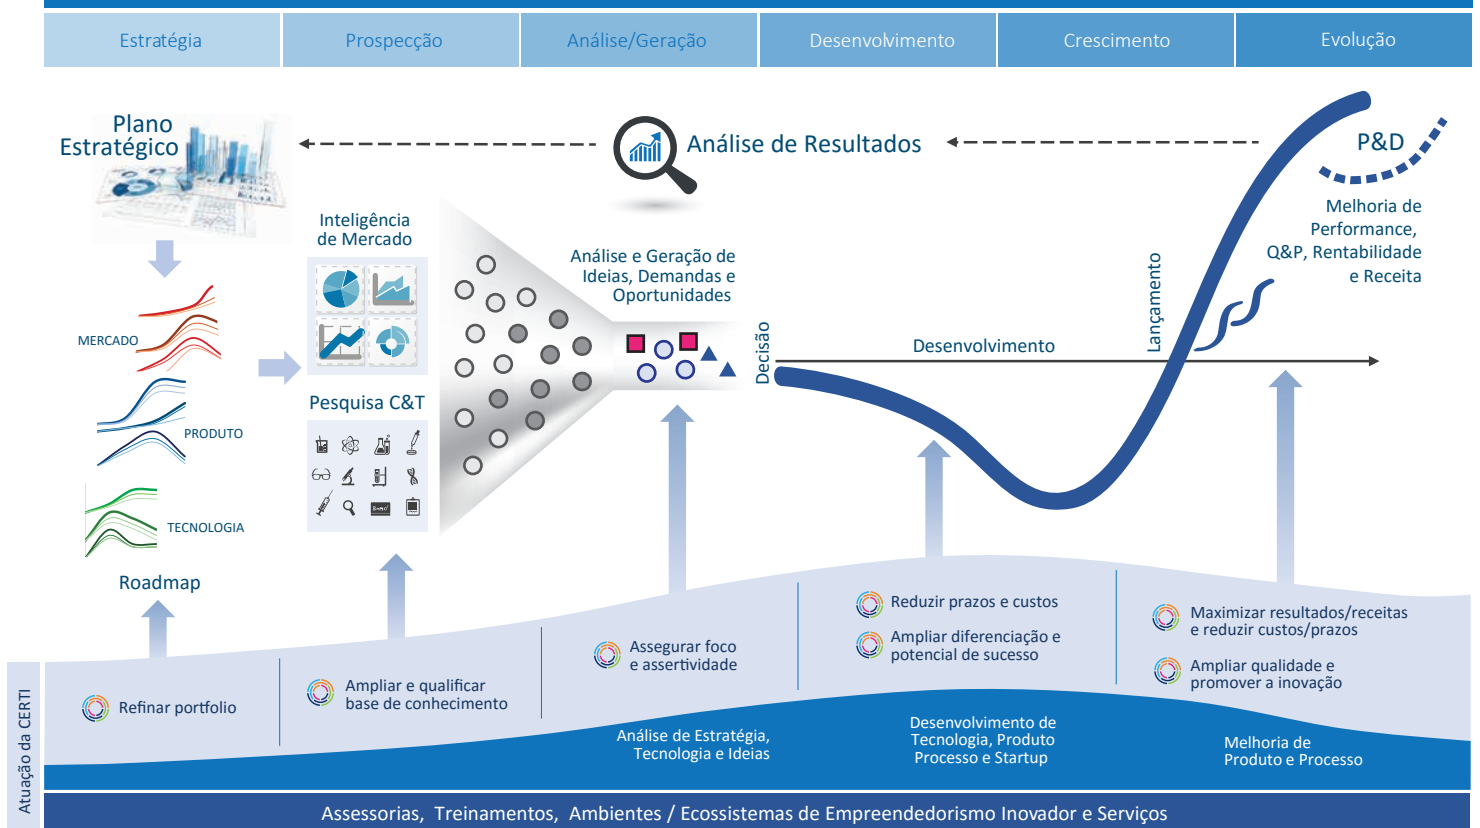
Estratégia | Prospecção | Análise/Geração | Desenvolvimento | Crescimento | Evolução

Plano Estratégico

Análise de Resultados

P&D

Melhoria de Performance, Q&P, Rentabilidade e Receita

Inteligência de Mercado

Análise e Geração de Ideias, Demandas e Oportunidades

MERCADO

PRODUTO

TECNOLOGIA

Roadmap

Pesquisa C&T

Decisão

Desenvolvimento

Lançamento

Refinar portfolio

Ampliar e qualificar base de conhecimento

Assegurar foco e assertividade

Reduzir prazos e custos

Ampliar diferenciação e potencial de sucesso

Maximizar resultados/receitas e reduzir custos/prazos

Ampliar qualidade e promover a inovação

Análise de Estratégia, Tecnologia e Ideias

Desenvolvimento de Tecnologia, Produto Processo e Startup

Melhoria de Produto e Processo

Atuação da CERTI

Assessorias, Treinamentos, Ambientes / Ecossistemas de Empreendedorismo Inovador e Serviços